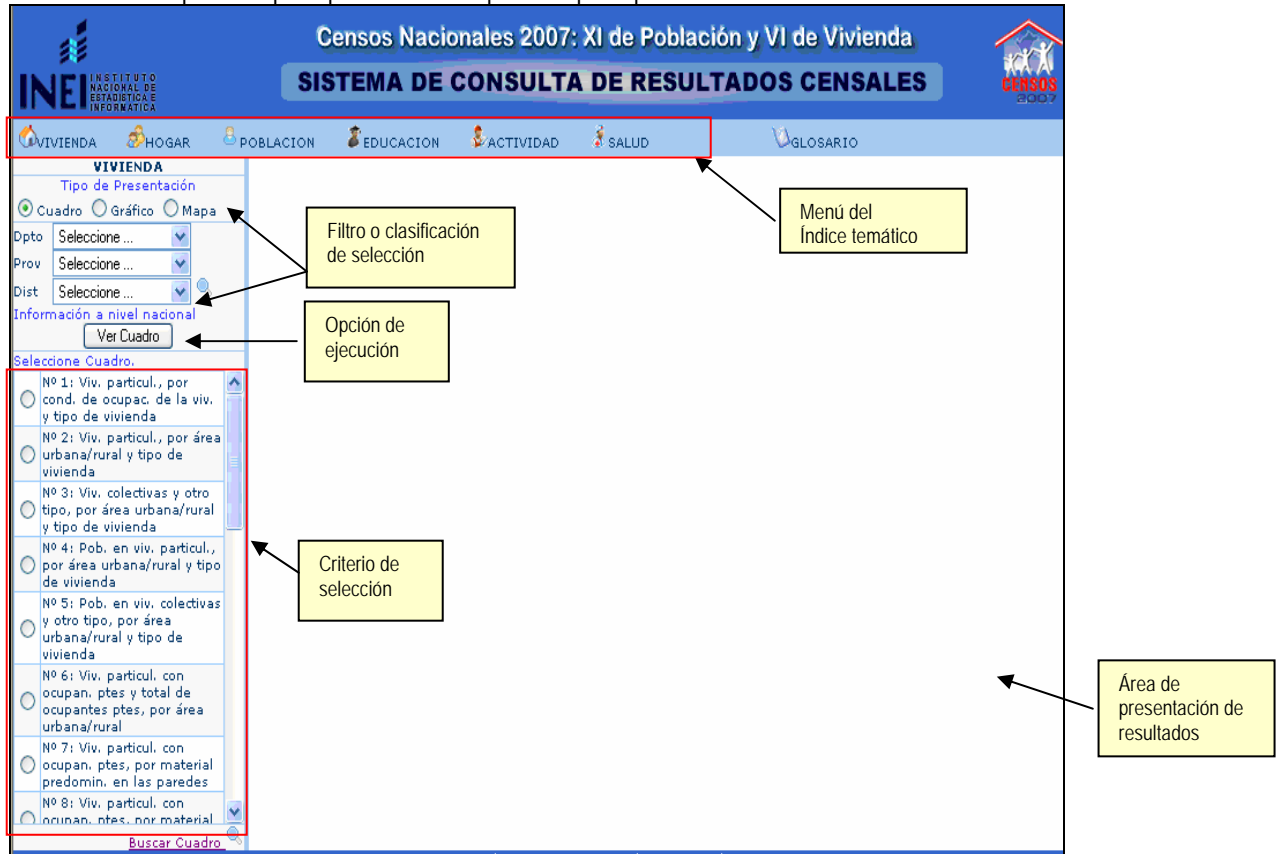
INEI INSTITUTO NACIONAL DE ESTADÍSTICA E INFORMÁTICA

Censos Nacionales 2007: XI de Población y VI de Vivienda

SISTEMA DE CONSULTA DE RESULTADOS CENSALES

CENSOS 2007

VIVIENDA HOGAR POBLACION EDUCACION ACTIVIDAD SALUD GLOSARIO

VIVIENDA
Tipo de Presentación
Cuadro Gráfico Mapa
Dpto Seleccione ...
Prov Seleccione ...
Dist Seleccione ...
Información a nivel nacional
Ver Cuadro
Seleccione Cuadro.

Nº 1: Viv. particul., por cond. de ocupac. de la viv. y tipo de vivienda
Nº 2: Viv. particul., por área urbana/rural y tipo de vivienda
Nº 3: Viv. colectivas y otro tipo, por área urbana/rural y tipo de vivienda
Nº 4: Pob. en viv. particul., por área urbana/rural y tipo de vivienda
Nº 5: Pob. en viv. colectivas y otro tipo, por área urbana/rural y tipo de vivienda
Nº 6: Viv. particul. con ocupan. ptes y total de ocupantes ptes, por área urbana/rural
Nº 7: Viv. particul. con ocupan. ptes, por material predomin. en las paredes
Nº 8: Viv. particul. con ocupan. ptes, por material

Buscar Cuadro

Menú del Índice temático

Filtro o clasificación de selección

Opción de ejecución

Criterio de selección

Área de presentación de resultados